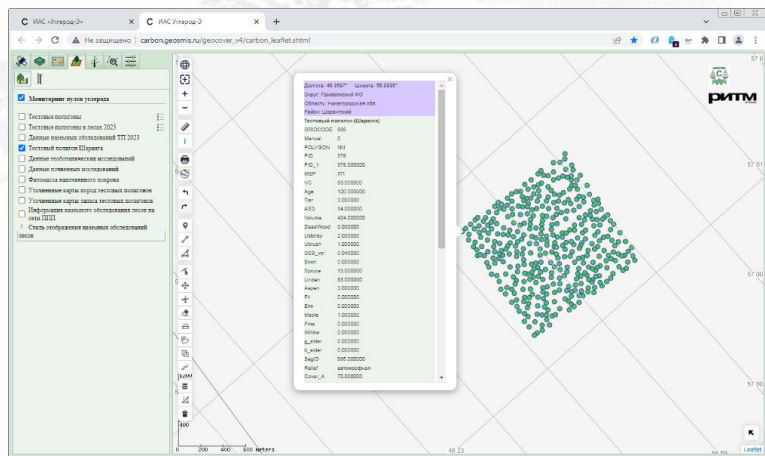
ИАС «Углерод-Э» ×
ИАС Углерод-Э ×
+

Не защищено | carbon.geosmis.ru/geocover_v4/carbon_leaflet.shtml

Мониторинг пулов углерода
Тестовые полигоны
Тестовые полигоны в лесах 2023
Данные наземных обследований ТП 2023
Тестовый полигон Шаранга
Данные геоботанических исследований
Данные почвенных исследований
Фотосъемка напочвенного покрова
Уточненные карты пород тестовых полигонов
Уточненные карты запаса тестовых полигонов
Информация наземного обследования лесов на сети ППП
Стиль отображения наземных обследований лесов

Долгота: 46.3597° Широта: 56.8835°
Округ: Приволжский ФО
Область: Нижегородская обл
Район: Шаранговский
Тестовый полигон (Шаранга)
GROCODE 566
Manual 0
POLYGON NN
FID 378
FID_1 378.000000
MSP ЛП
VC 50.000000
Age 100.000000
Tier 3.000000
ASD 34.000000
Volume 424.000000
DeadWood 0.000000
Ustorey 2.000000
Ubrush 1.000000
DEB_vol 0.040000
Birch 0.000000
Spruce 10.000000
Linden 85.000000
Aspen 3.000000
Fir 0.000000
Elm 0.000000
Maple 1.000000
Pine 0.000000
Willow 0.000000
g_alder 0.000000
b_alder 0.000000
SegID 695.000000
Relief автоморфная
Cover_A 70.000000

57 01
57 00
57 00
46 23
0 200 400 600 meters
800
400
РИТМ
Leaflet